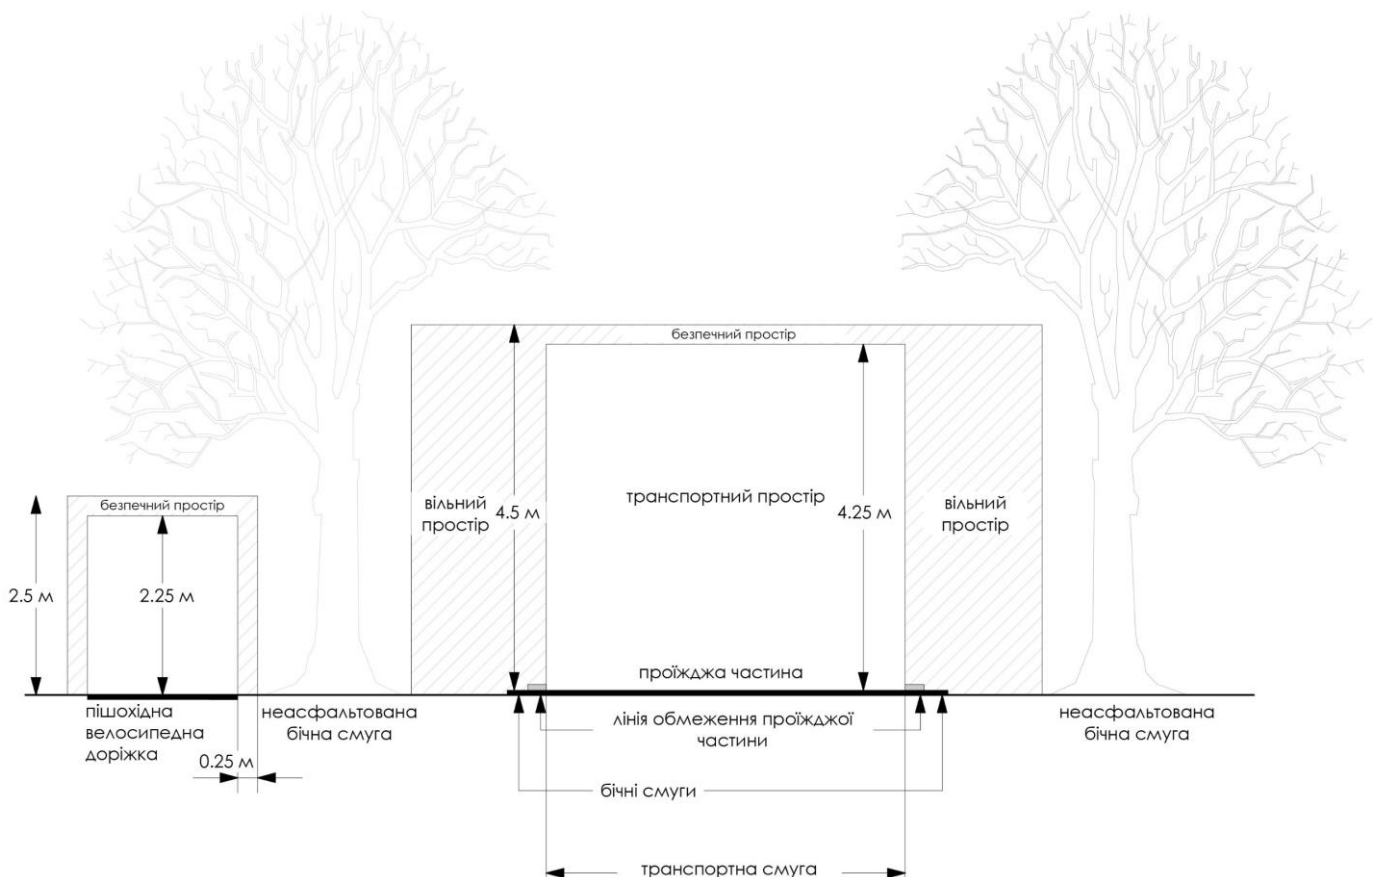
безпечний простір

вільний простір

4.5 м

транспортний простір

4.25 м

вільний простір

безпечний простір

2.5 м

2.25 м

проїжджа частина

пішохідна велосипедна доріжка

неасфальтована бічна смуга

0.25 м

лінія обмеження проїжджої частини

неасфальтована бічна смуга

бічні смуги

транспортна смуга